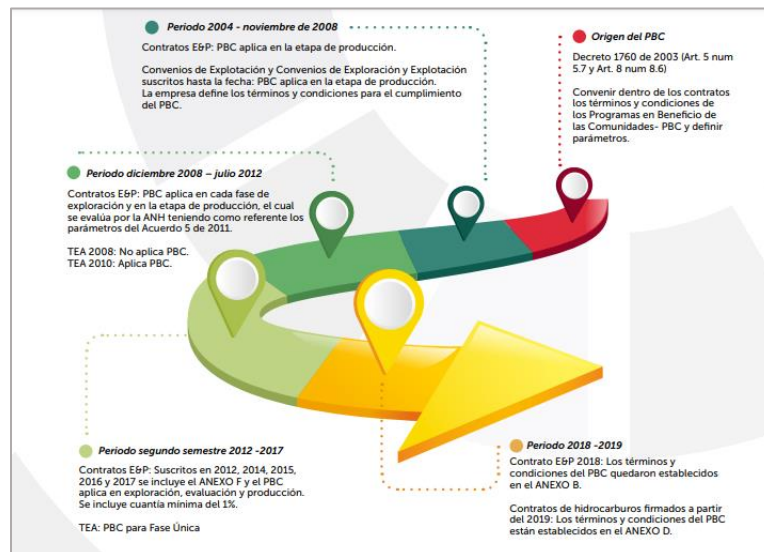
Periodo 2004 - noviembre de 2008

Contratos E&P: PBC aplica en la etapa de producción.

Convenios de Explotación y Convenios de Exploración y Explotación suscritos hasta la fecha: PBC aplica en la etapa de producción. La empresa define los términos y condiciones para el cumplimiento del PBC.

Origen del PBC

Decreto 1760 de 2003 (Art. 5 num 5.7 y Art. 8 num 8.6)

Convenir dentro de los contratos los términos y condiciones de los Programas en Beneficio de las Comunidades- PBC y definir parámetros.

Periodo diciembre 2008 – julio 2012

Contratos E&P: PBC aplica en cada fase de exploración y en la etapa de producción, el cual se evalúa por la ANH teniendo como referente los parámetros del Acuerdo 5 de 2011.

TEA 2008: No aplica PBC.
TEA 2010: Aplica PBC.

Periodo segundo semestre 2012 -2017

Contratos E&P: Suscritos en 2012, 2014, 2015, 2016 y 2017 se incluye el ANEXO F y el PBC aplica en exploración, evaluación y producción. Se incluye cuantía mínima del 1%.

TEA: PBC para Fase Única

Periodo 2018 -2019

Contrato E&P 2018: Los términos y condiciones del PBC quedaron establecidos en el ANEXO B.

Contratos de hidrocarburos firmados a partir del 2019: Los términos y condiciones del PBC están establecidos en el ANEXO D.